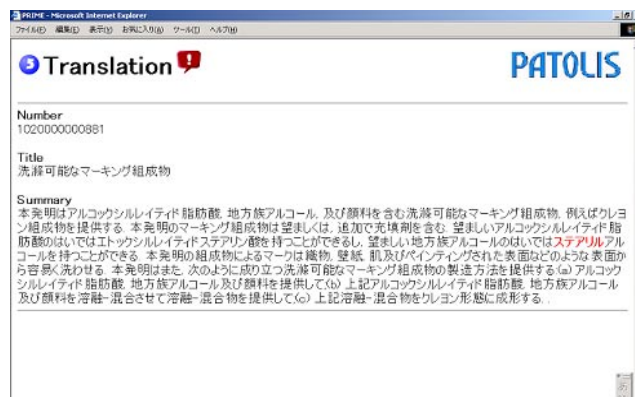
PRIME - Microsoft Internet Explorer
ファイル(F) 編集(E) 表示(V) お気に入り(A) ツール(T) ヘルプ(H)

Translation

PATOLIS

Number
1020000000881

Title
洗滌可能なマーキング組成物

Summary
本発明はアルコックシルレイティド脂肪酸、地方族アルコール、及び顔料を含む洗滌可能なマーキング組成物、例えばクレヨン組成物を提供する. 本発明のマーキング組成物は望ましくは、追加で充填剤を含む. 望ましいアルコックシルレイティド脂肪酸のはいではエトックシルレイティドステアリン酸を持つことができるし, 望ましい地方族アルコールのはいではステアリルアルコールを持つことができる. 本発明の組成物によるマークは織物, 壁紙, 肌及びペインティングされた表面などのような表面から容易く洗わせる. 本発明はまた, 次のように成り立つ洗滌可能なマーキング組成物の製造方法を提供する(a) アルコックシルレイティド脂肪酸, 地方族アルコール及び顔料を提供して(b) 上記アルコックシルレイティド脂肪酸, 地方族アルコール及び顔料を溶融-混合させて溶融-混合物を提供して(c) 上記溶融-混合物をクレヨン形態に成形する. .